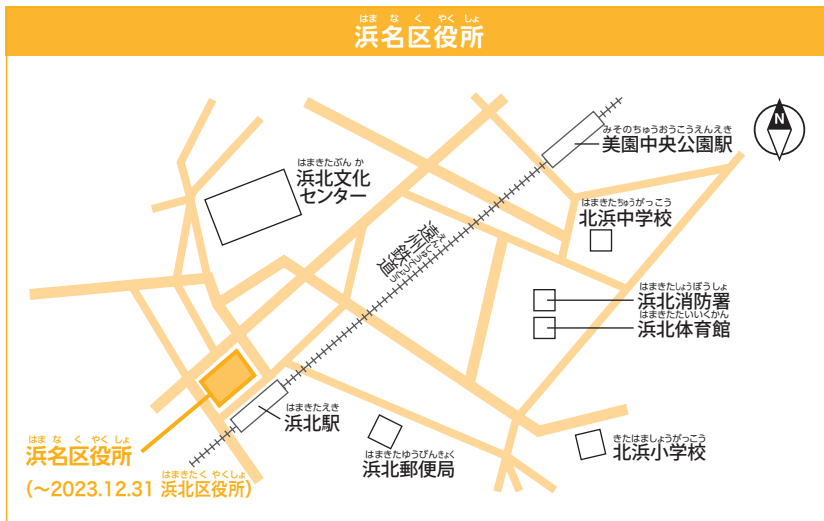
はまなくやくしょ
浜名区役所

N

みそのちゅうおうこうえんえき
美園中央公園駅

はまきたぶんか
浜北文化センター

はまきたちゅうがっこう
北浜中学校

えんしゅうてつどう
遠州鉄道

はまきたしょうぼうしょ
浜北消防署

はまきたたいいくかん
浜北体育館

はまきたえき
浜北駅

はまなくやくしょ
浜名区役所

はまきたくやくしょ
(~2023.12.31 浜北区役所)

はまきたゆうびんきょく
浜北郵便局

きたはましょうがっこう
北浜小学校